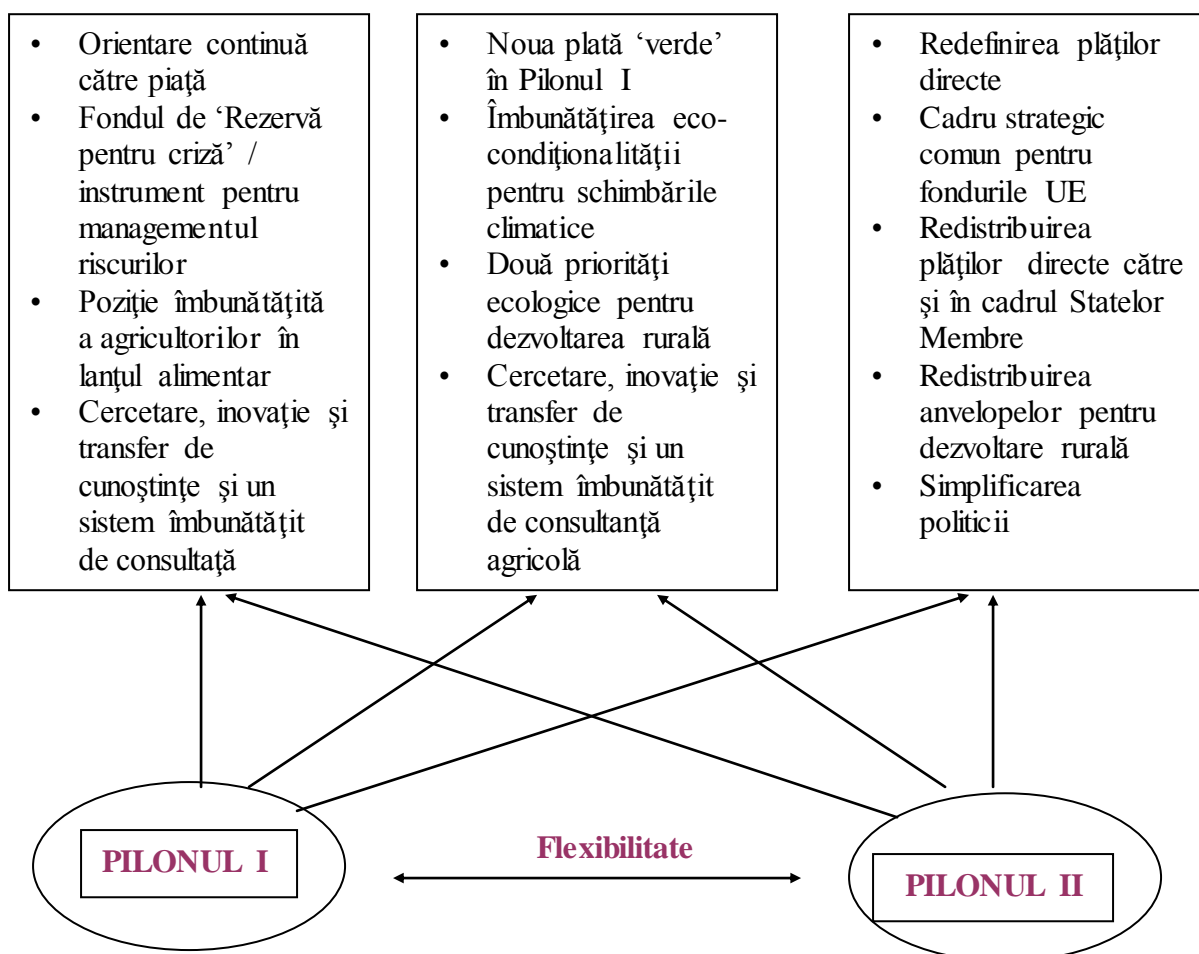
- Orientare continuă către piaţă
- Fondul de 'Rezervă pentru criză' / instrument pentru managementul riscurilor
- Poziţie îmbunătăţită a agricultorilor în lanţul alimentar
- Cercetare, inovaţie şi transfer de cunoştinţe şi un sistem îmbunătăţit de consultaţă

- Noua plată 'verde' în Pilonul I
- Îmbunătăţirea ecocondiţionalităţii pentru schimbările climatice
- Două priorităţi ecologice pentru dezvoltarea rurală
- Cercetare, inovaţie şi transfer de cunoştinţe şi un sistem îmbunătăţit de consultanţă agricolă

- Redefinirea plăţilor directe
- Cadru strategic comun pentru fondurile UE
- Redistribuirea plăţilor directe către şi în cadrul Statelor Membre
- Redistribuirea anvelopelor pentru dezvoltare rurală
- Simplificarea politicii

PILONUL I

Flexibilitate

PILONUL II